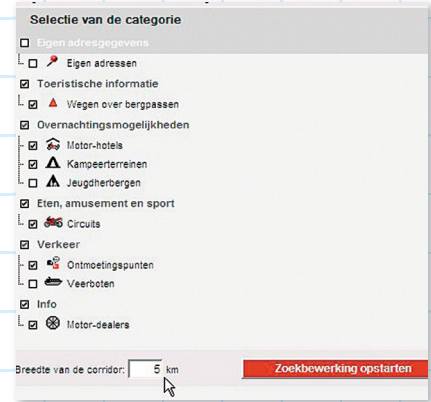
Selectie van de categorie

Eigen adresgegevens

Eigen adressen

Toeristische informatie

Wegen over bergpassen

Overnachtingsmogelijkheden

Motor-hotels

Kampeerterreinen

Jeugdherbergen

Eten, amusement en sport

Circuits

Verkeer

Ontmoetingspunten

Veerboten

Info

Motor-dealers

Breedte van de corridor: 5 km

Zoekbewerking opstarten